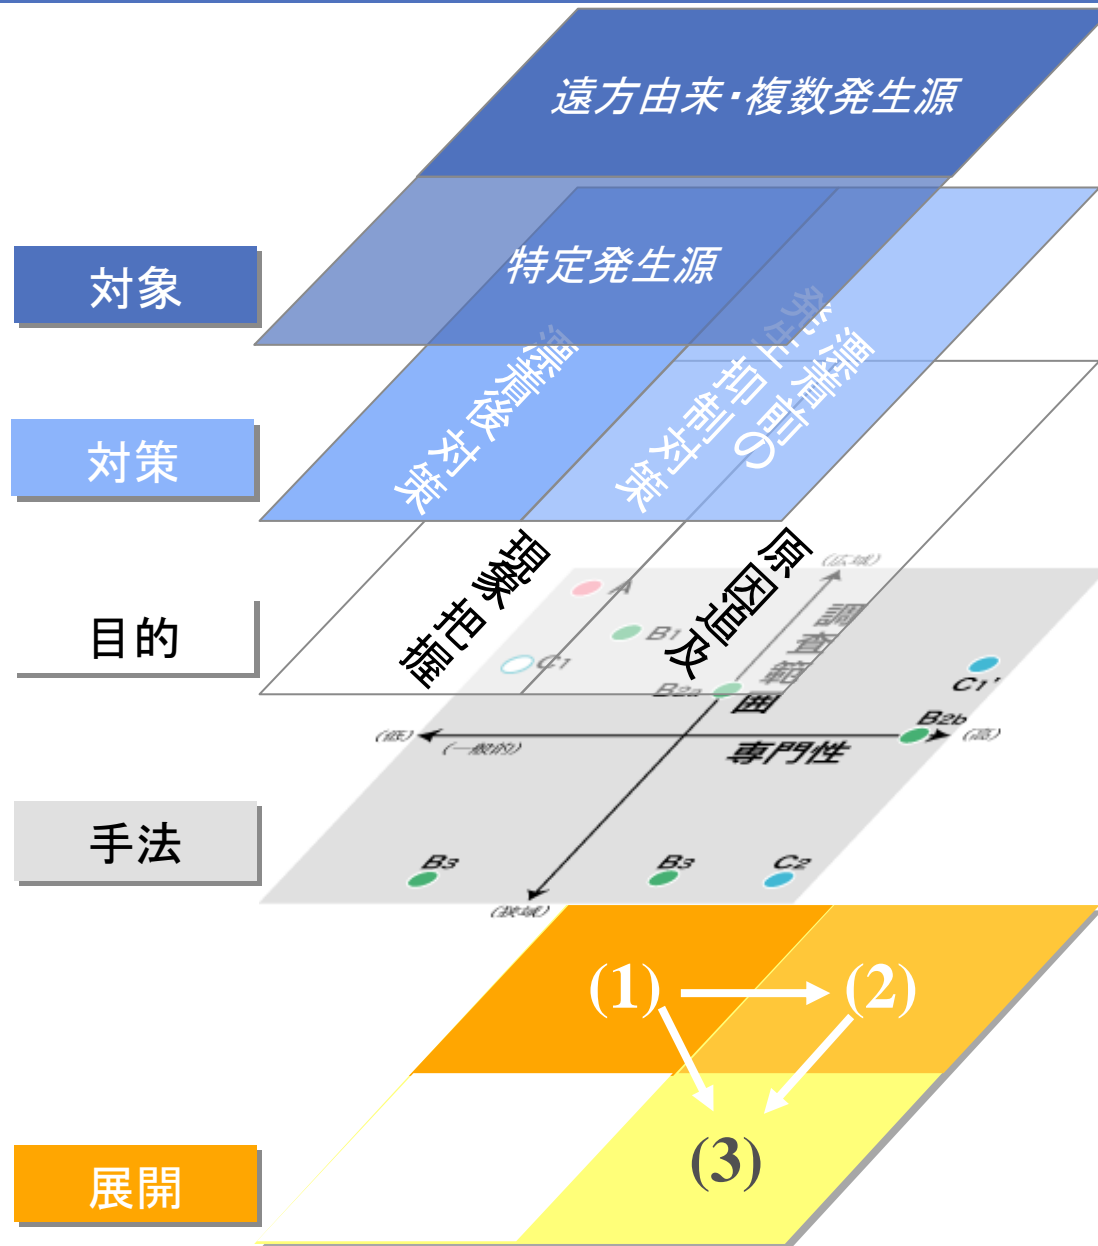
遠方由来・複数発生源

対象

特定発生源

漂着後対策

発生抑制対策
漂着前の

対策

現象把握

原因追及

目的

(広域)

調査範囲

$B_1$

$C_1$

$B_{2a}$

$C_1'$

$B_{2b}$

(低)

(一般的)

専門性

(高)

手法

$B_3$

$B_3$

$C_2$

(狭域)

(1)

(2)

(3)

展開